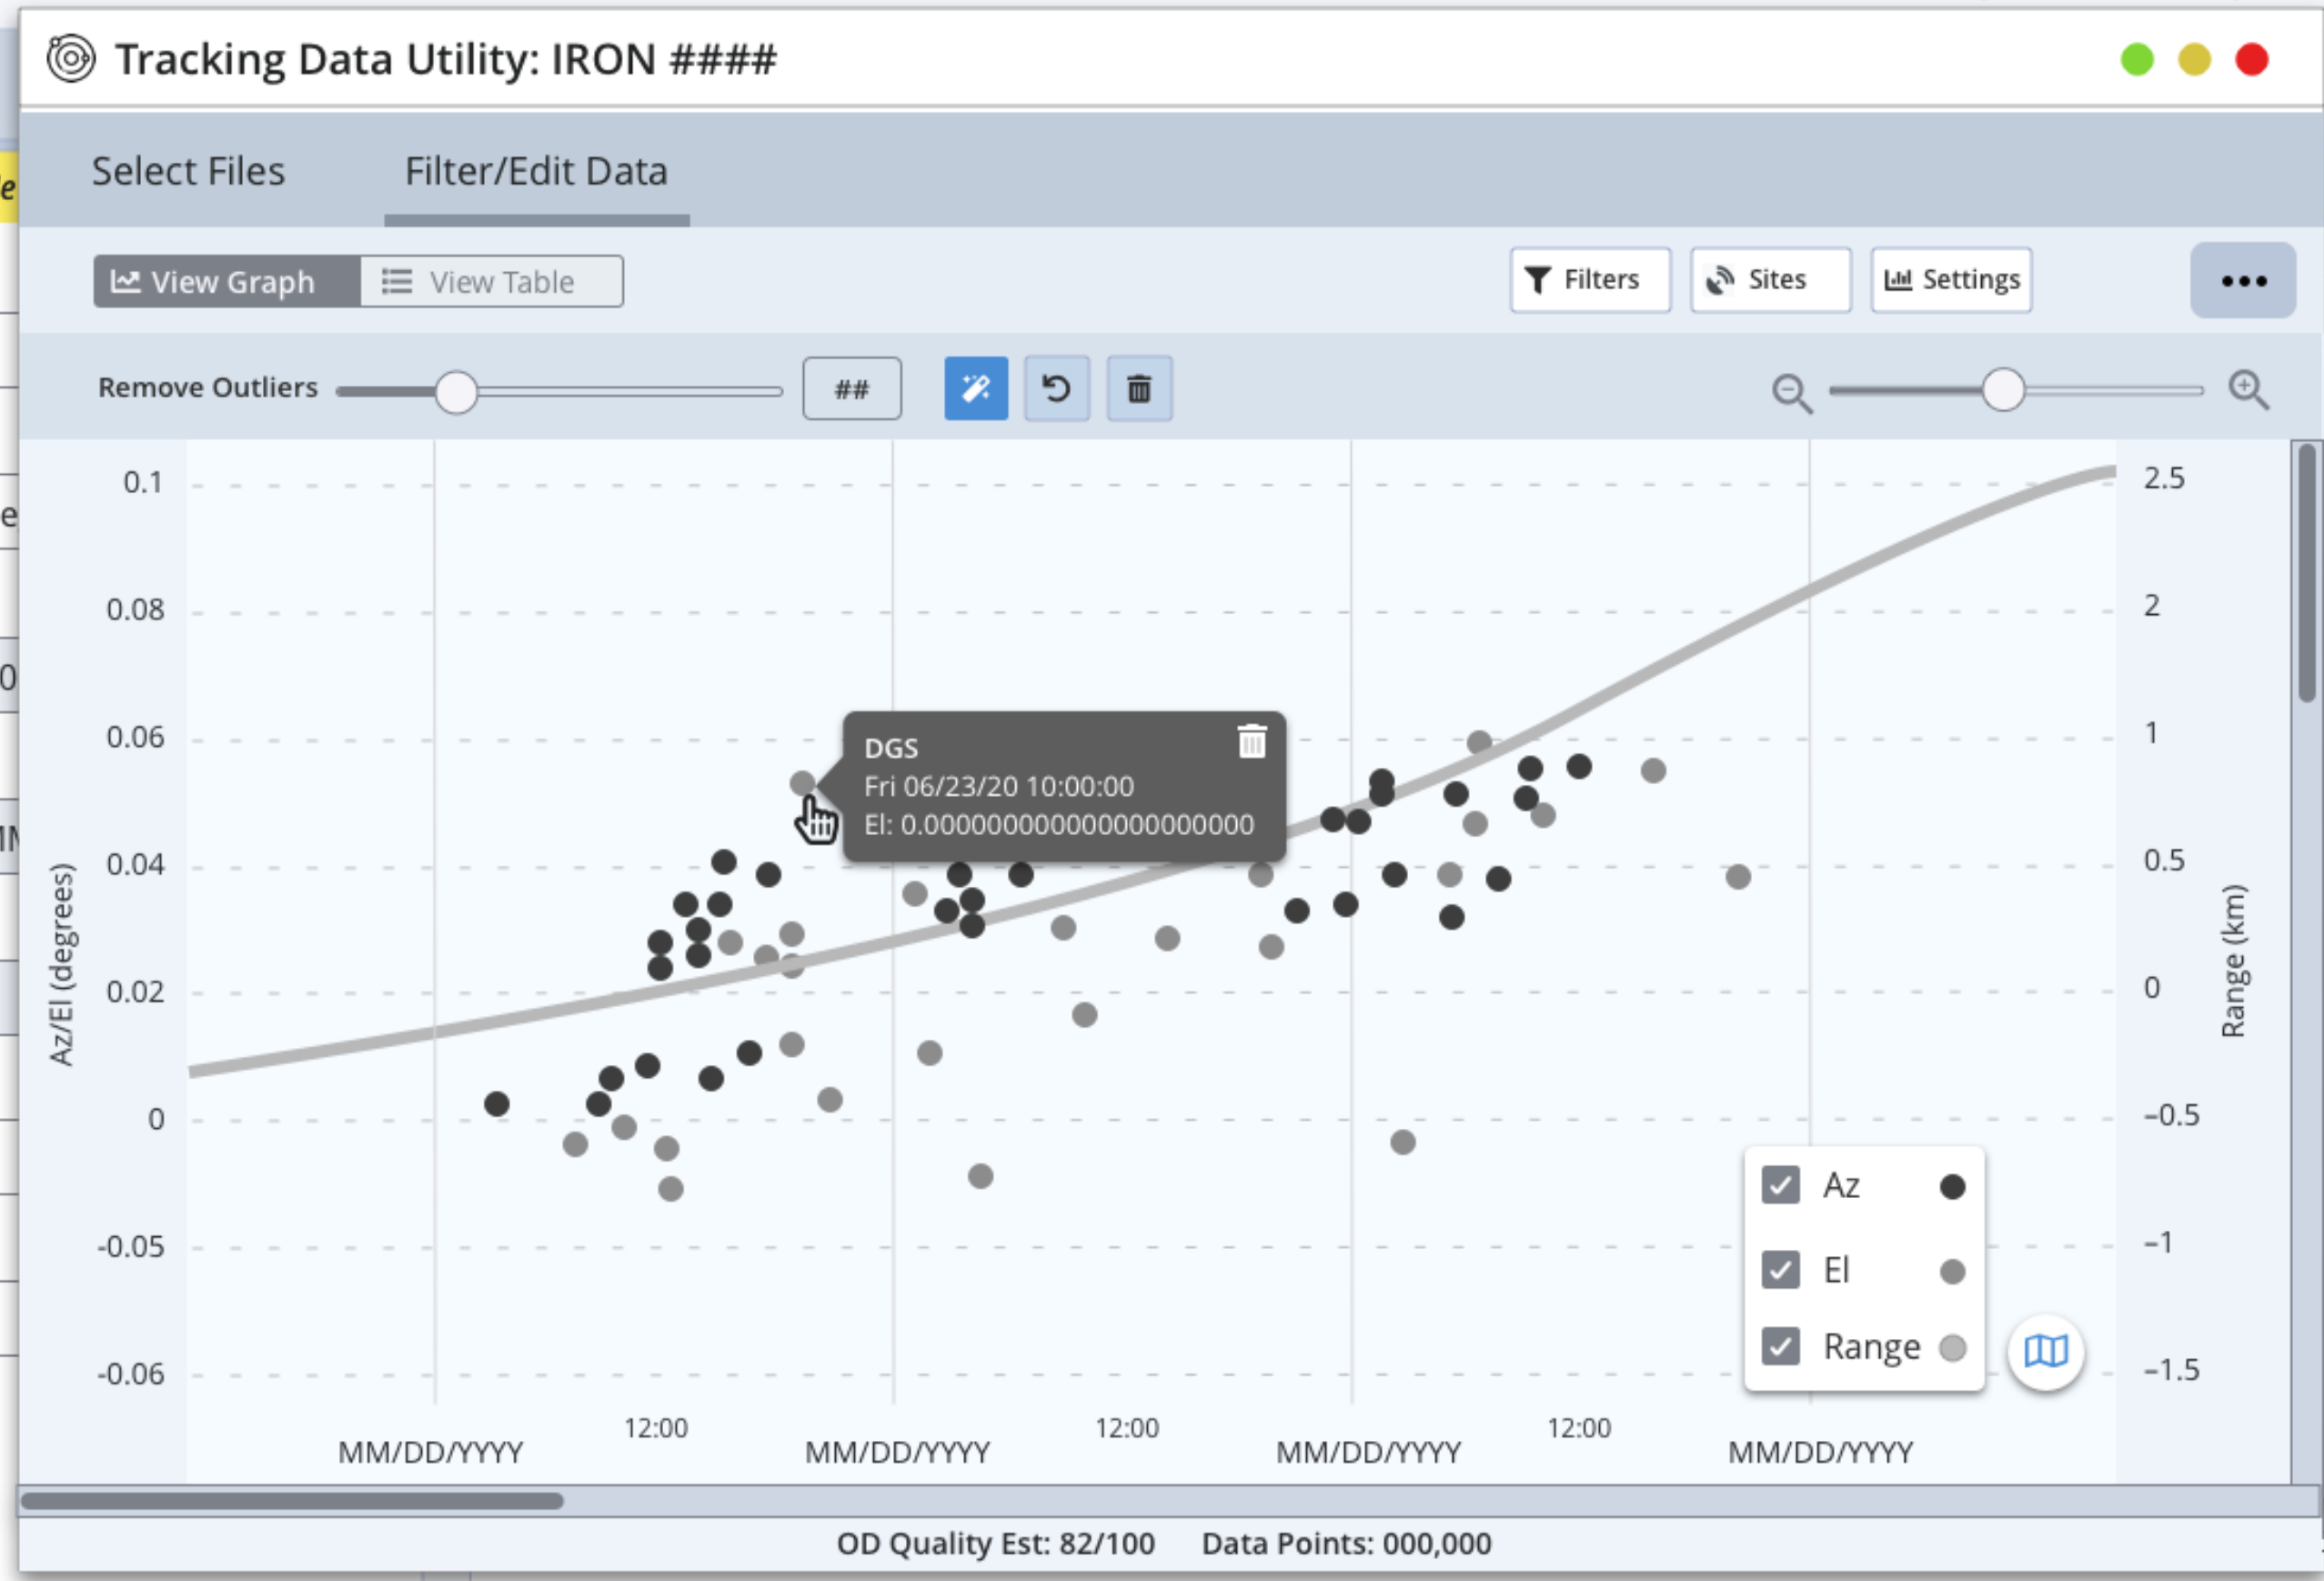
Tracking Data Utility: IRON ####

Select Files
Filter/Edit Data

View Graph
View Table

Filters
Sites
Settings

Remove Outliers
##

0.1
0.08
0.06
0.04
0.02
0
-0.05
-0.06

Az/El (degrees)

2.5
2
1
0.5
0
−0.5
−1
−1.5

Range (km)

DGS
Fri 06/23/20 10:00:00
El: 0.000000000000000000000

Az
El
Range

MM/DD/YYYY
12:00
MM/DD/YYYY
12:00
MM/DD/YYYY
12:00
MM/DD/YYYY

OD Quality Est: 82/100 Data Points: 000,000